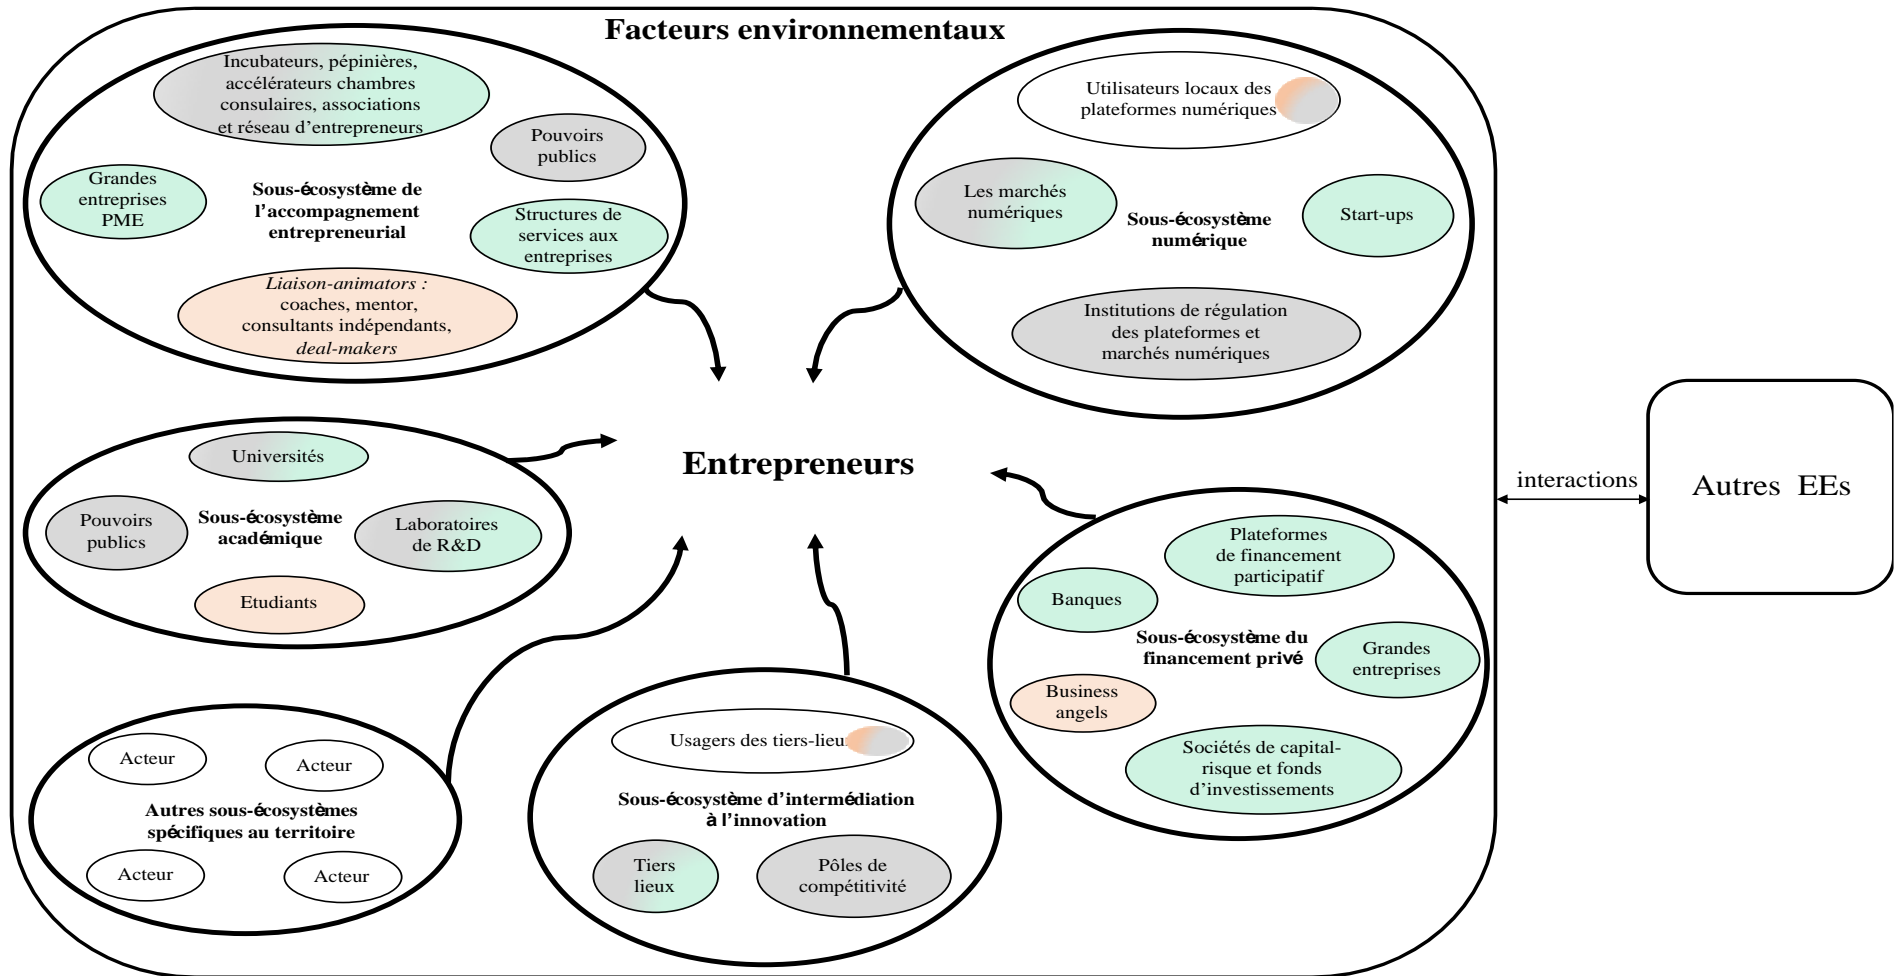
Facteurs environnementaux

Incubateurs, pépinières, accélérateurs chambres consulaires, associations et réseau d'entrepreneurs

Pouvoirs publics

Grandes entreprises PME

Sous-écosystème de l'accompagnement entrepreneurial

Structures de services aux entreprises

Liaison-animators : coaches, mentor, consultants indépendants, deal-makers

Utilisateurs locaux des plateformes numériques

Les marchés numériques

Sous-écosystème numérique

Start-ups

Institutions de régulation des plateformes et marchés numériques

Universités

Pouvoirs publics

Sous-écosystème académique

Laboratoires de R&D

Etudiants

Entrepreneurs

interactions

Autres EEs

Plateformes de financement participatif

Banques

Sous-écosystème du financement privé

Grandes entreprises

Business angels

Sociétés de capital-risque et fonds d'investissements

Acteur

Acteur

Autres sous-écosystèmes spécifiques au territoire

Acteur

Acteur

Usagers des tiers-lieux

Sous-écosystème d'intermédiation à l'innovation

Tiers lieux

Pôles de compétitivité